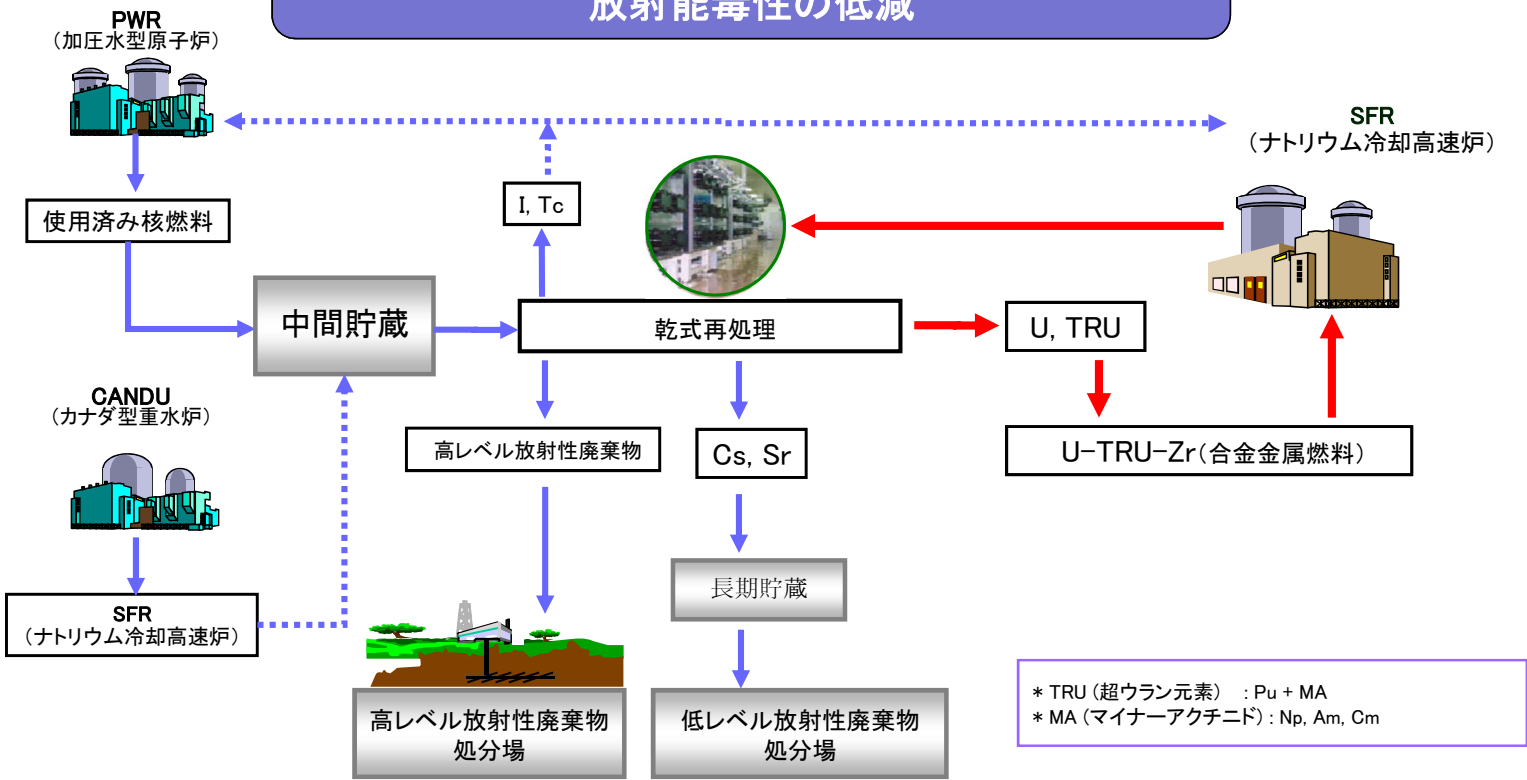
放射能毒性の低減

PWR
（加圧水型原子炉）

SFR
（ナトリウム冷却高速炉）

使用済み核燃料

I, Tc

中間貯蔵

乾式再処理

U, TRU

CANDU
（カナダ型重水炉）

高レベル放射性廃棄物

Cs, Sr

U-TRU-Zr（合金金属燃料）

長期貯蔵

SFR
（ナトリウム冷却高速炉）

高レベル放射性廃棄物処分場

低レベル放射性廃棄物処分場

* TRU（超ウラン元素）：Pu + MA
* MA（マイナーアクチニド）: Np, Am, Cm